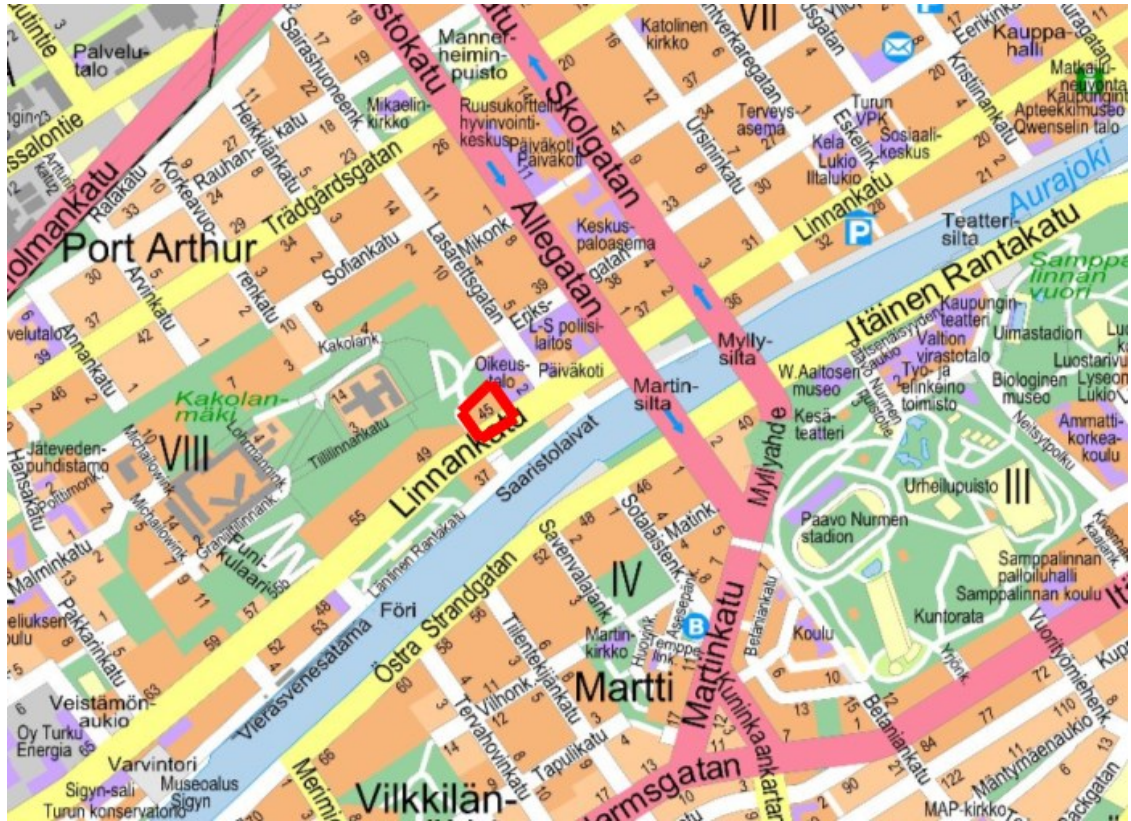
Palvelutalo
Sairashuoneenk.
Mannerheimin puisto
Katolinen kirkko
VII
Kauppahalli
Mikaelin kirkko
Ruusukorttelin hyvinvointikeskus
Päiväkoti
Skolgatan
Terveysasema
Turun VPK
Kela
Lukio
Iltalukio
Sosiaalikeskus
Apteekkimuseo
Qwenselin talo
Matkailuneuvonta
Heikkilänkatu
Rauhankatu
Trädgårdsgatan
Port Arthur
Allegatan
Keskuspaloasema
Linnankatu
Aurajoki
Teatterisilta
Itäinen Rantakatu
Samppalinnan vuori
Sofiankatu
Lasarettsgatan
Mikonk.
Eriksgatan
L-S poliisilaitos
Myllysilta
Kaupunginteatteri
Valtion virastotalo
Työ- ja elinkeinotoimisto
Uimastadion
Luostarivuoren Lyseon Lukio
Kakolank.
Oikeustalo
Päiväkoti
Martinsilta
W.Aaltosen museo
Kesäteatteri
Biologinen museo
Ammattikorkeakoulu
Kakolanmäki
VIII
Jäteveden puhdistamo
Tiilitehtaankatu
45
49
Linnankatu
Saaristolaivat
Myllyahde
Urheilupuisto
III
Paavo Nurmen stadion
Hansakatu
Malminkatu
Funikulaari
Läntinen Rantakatu
Sotalaisenk.
Matink.
IV
Samppalinnan palloiluhalli
Samppalinnan koulu
Kuntorata
Föri
Östra Strandgatan
Martinkatu
Martin kirkko
Koulu
Vierasvenesatama
Martti
Vuorityömiehenk.
Veistämönaukio
Oy Turku Energia
Varvintori
Museoalus Sigyn
Sigyn-sali
Turun konservatorio
Vilkkilän-
Tapulikatu
Tervahovink.
Vilhonk.
Kuninkaankartanonkatu
Betaniankatu
Mäntymäenaukio
MAP-kirkko
Hansakatu
Linnankatu
Port Arthur
Nolmankatu